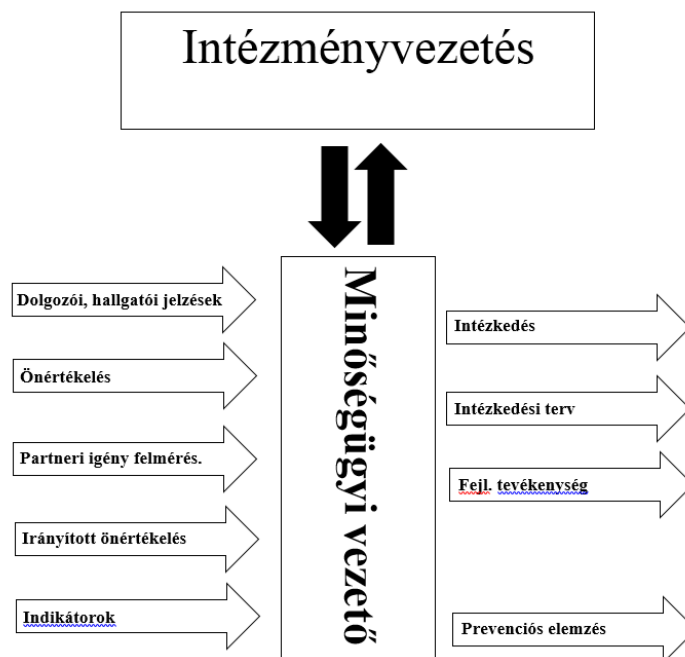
Intézményvezetés

Dolgozói, hallgatói jelzések

Önértékelés

Partneri igény felmérés.

Irányított önértékelés

Indikátorok

Minőségügyi vezető

Intézkedés

Intézkedési terv

Fejl. tevékenység

Prevenciós elemzés